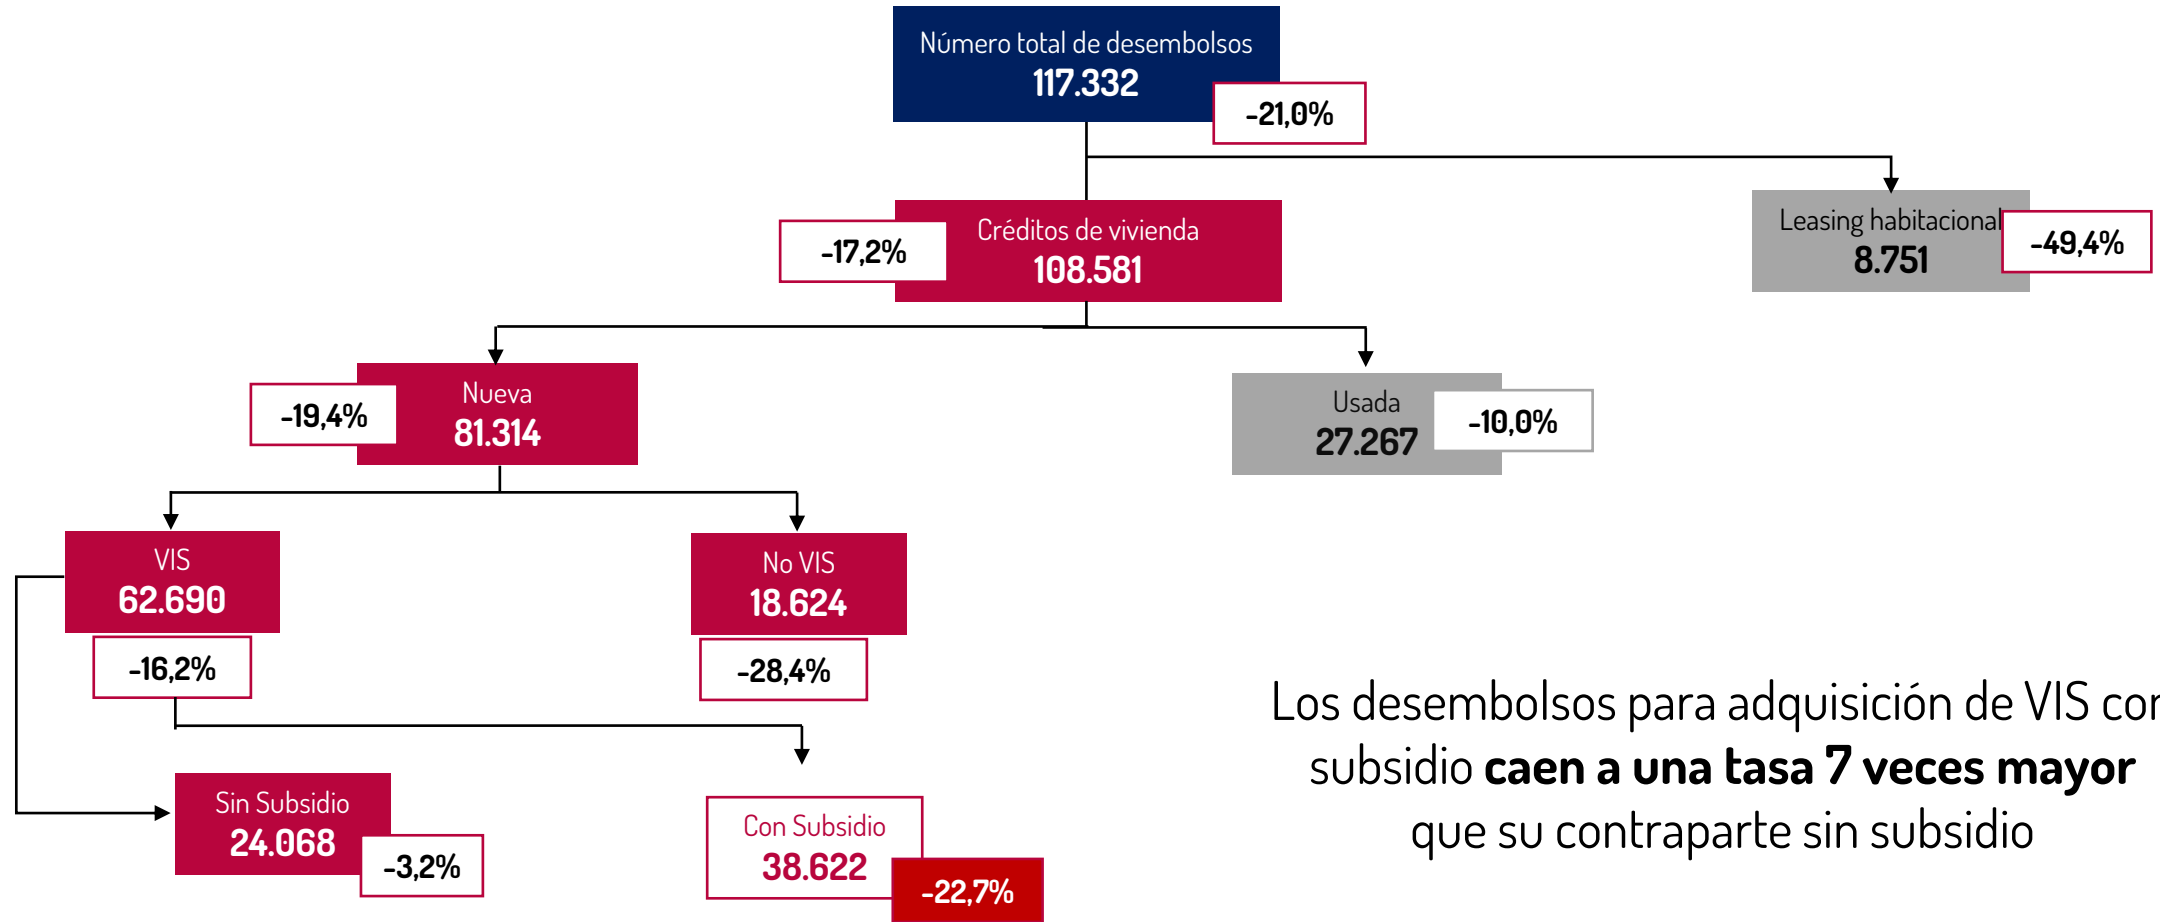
Número total de desembolsos
117.332
-21,0%

Créditos de vivienda
108.581
-17,2%

Leasing habitacional
8.751
-49,4%

Nueva
81.314
-19,4%

Usada
27.267
-10,0%

VIS
62.690
-16,2%

No VIS
18.624
-28,4%

Sin Subsidio
24.068
-3,2%

Con Subsidio
38.622
-22,7%

Los desembolsos para adquisición de VIS co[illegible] subsidio **caen a una tasa 7 veces mayor** que su contraparte sin subsidio